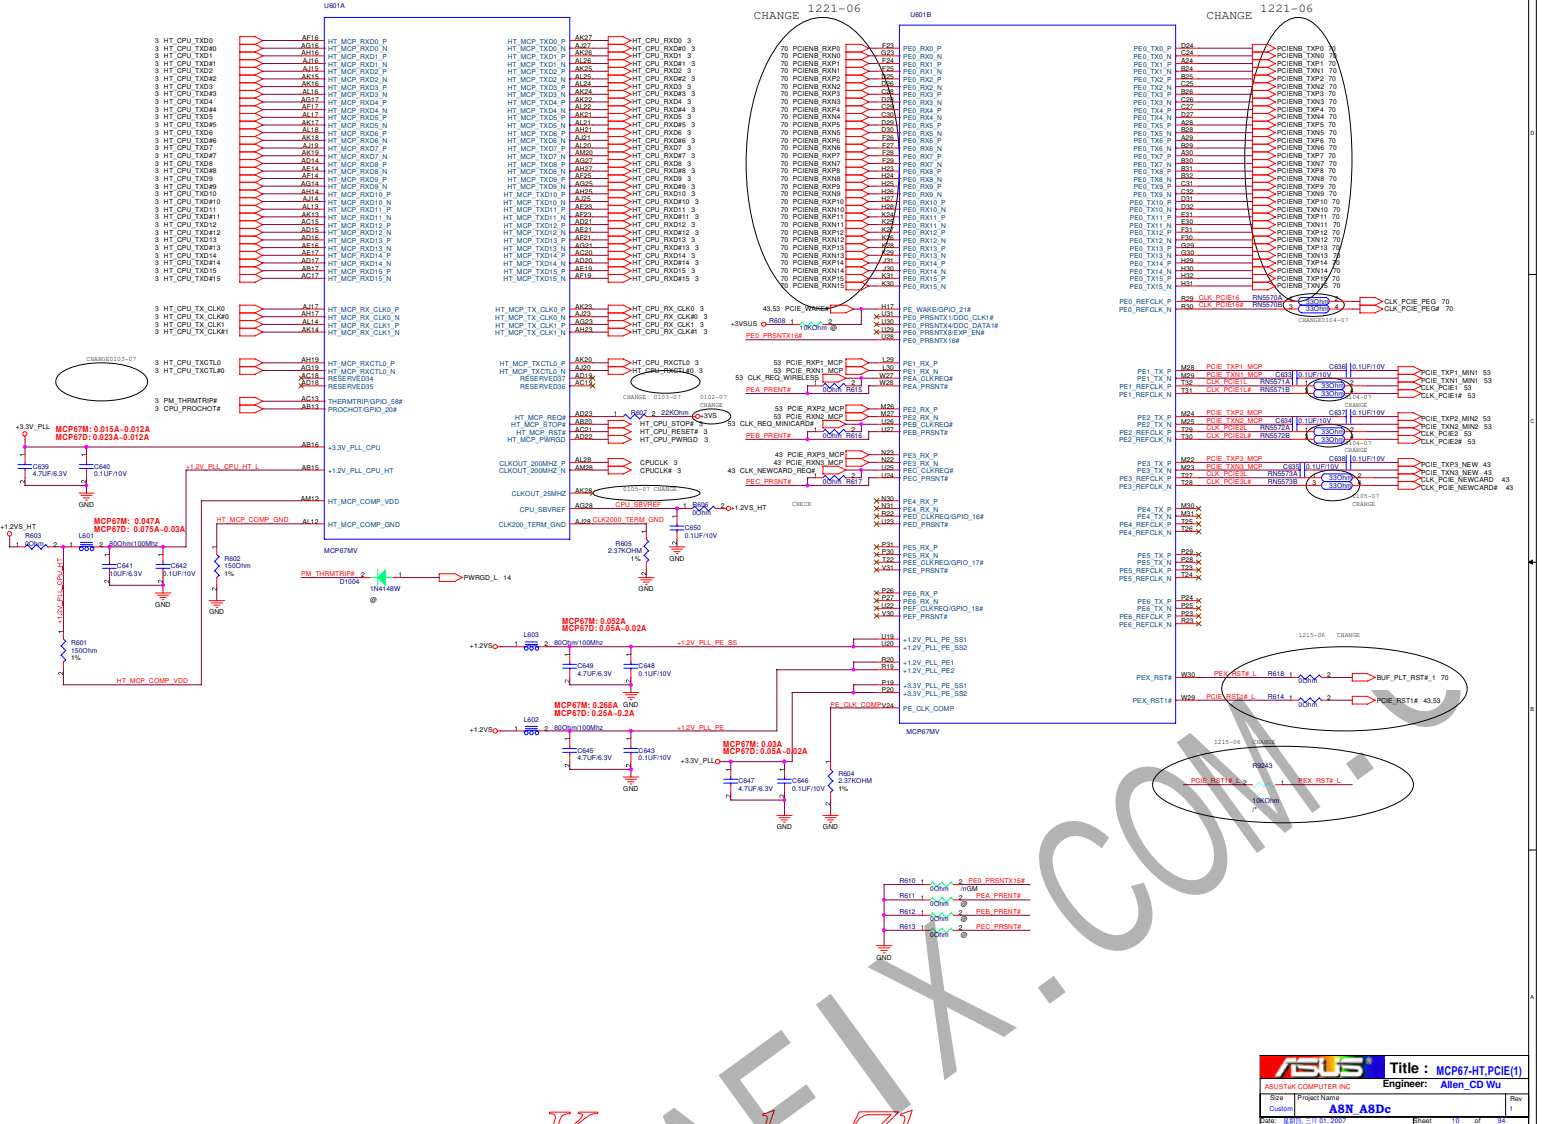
U601A

3 HT_CPU_TXD0
3 HT_CPU_TXD#0
3 HT_CPU_TXD1
3 HT_CPU_TXD#1
3 HT_CPU_TXD2
3 HT_CPU_TXD#2
3 HT_CPU_TXD3
3 HT_CPU_TXD#3
3 HT_CPU_TXD4
3 HT_CPU_TXD#4
3 HT_CPU_TXD5
3 HT_CPU_TXD#5
3 HT_CPU_TXD6
3 HT_CPU_TXD#6
3 HT_CPU_TXD7
3 HT_CPU_TXD#7
3 HT_CPU_TXD8
3 HT_CPU_TXD#8
3 HT_CPU_TXD9
3 HT_CPU_TXD#9
3 HT_CPU_TXD10
3 HT_CPU_TXD#10
3 HT_CPU_TXD11
3 HT_CPU_TXD#11
3 HT_CPU_TXD12
3 HT_CPU_TXD#12
3 HT_CPU_TXD13
3 HT_CPU_TXD#13
3 HT_CPU_TXD14
3 HT_CPU_TXD#14
3 HT_CPU_TXD15
3 HT_CPU_TXD#15

3 HT_CPU_TX_CLK0
3 HT_CPU_TX_CLK#0
3 HT_CPU_TX_CLK1
3 HT_CPU_TX_CLK#1

3 HT_CPU_TXCTL0
3 HT_CPU_TXCTL#0

3 PM_THRMTRIP#
3 CPU_PROCHOT#

HT_MCP_RXD0_P
HT_MCP_RXD0_N
HT_MCP_RXD1_P
HT_MCP_RXD1_N
HT_MCP_RXD2_P
HT_MCP_RXD2_N
HT_MCP_RXD3_P
HT_MCP_RXD3_N
HT_MCP_RXD4_P
HT_MCP_RXD4_N
HT_MCP_RXD5_P
HT_MCP_RXD5_N
HT_MCP_RXD6_P
HT_MCP_RXD6_N
HT_MCP_RXD7_P
HT_MCP_RXD7_N
HT_MCP_RXD8_P
HT_MCP_RXD8_N
HT_MCP_RXD9_P
HT_MCP_RXD9_N
HT_MCP_RXD10_P
HT_MCP_RXD10_N
HT_MCP_RXD11_P
HT_MCP_RXD11_N
HT_MCP_RXD12_P
HT_MCP_RXD12_N
HT_MCP_RXD13_P
HT_MCP_RXD13_N
HT_MCP_RXD14_P
HT_MCP_RXD14_N
HT_MCP_RXD15_P
HT_MCP_RXD15_N

HT_MCP_RX_CLK0_P
HT_MCP_RX_CLK0_N
HT_MCP_RX_CLK1_P
HT_MCP_RX_CLK1_N

HT_MCP_RXCTL0_P
HT_MCP_RXCTL0_N
RESERVED34
RESERVED35

THERMTRIP/GPIO_58#
PROCHOT/GPIO_20#

+3.3V_PLL_CPU
+1.2V_PLL_CPU_HT

HT_MCP_COMP_VDD
HT_MCP_COMP_GND

MCP67MV

HT_MCP_TXD0_P
HT_MCP_TXD0_N
HT_MCP_TXD1_P
HT_MCP_TXD1_N
HT_MCP_TXD2_P
HT_MCP_TXD2_N
HT_MCP_TXD3_P
HT_MCP_TXD3_N
HT_MCP_TXD4_P
HT_MCP_TXD4_N
HT_MCP_TXD5_P
HT_MCP_TXD5_N
HT_MCP_TXD6_P
HT_MCP_TXD6_N
HT_MCP_TXD7_P
HT_MCP_TXD7_N
HT_MCP_TXD8_P
HT_MCP_TXD8_N
HT_MCP_TXD9_P
HT_MCP_TXD9_N
HT_MCP_TXD10_P
HT_MCP_TXD10_N
HT_MCP_TXD11_P
HT_MCP_TXD11_N
HT_MCP_TXD12_P
HT_MCP_TXD12_N
HT_MCP_TXD13_P
HT_MCP_TXD13_N
HT_MCP_TXD14_P
HT_MCP_TXD14_N
HT_MCP_TXD15_P
HT_MCP_TXD15_N

HT_MCP_TX_CLK0_P
HT_MCP_TX_CLK0_N
HT_MCP_TX_CLK1_P
HT_MCP_TX_CLK1_N

HT_MCP_TXCTL0_P
HT_MCP_TXCTL0_N
RESERVED37
RESERVED36

HT_MCP_REQ#
HT_MCP_STOP#
HT_MCP_RST#
HT_MCP_PWRGD

CLKOUT_200MHZ_P
CLKOUT_200MHZ_N

CLKOUT_25MHZ

CPU_SBVREF

CLK200_TERM_GND

HT_CPU_RXD0 3
HT_CPU_RXD#0 3
HT_CPU_RXD1 3
HT_CPU_RXD#1 3
HT_CPU_RXD2 3
HT_CPU_RXD#2 3
HT_CPU_RXD3 3
HT_CPU_RXD#3 3
HT_CPU_RXD4 3
HT_CPU_RXD#4 3
HT_CPU_RXD5 3
HT_CPU_RXD#5 3
HT_CPU_RXD6 3
HT_CPU_RXD#6 3
HT_CPU_RXD7 3
HT_CPU_RXD#7 3
HT_CPU_RXD8 3
HT_CPU_RXD#8 3
HT_CPU_RXD9 3
HT_CPU_RXD#9 3
HT_CPU_RXD10 3
HT_CPU_RXD#10 3
HT_CPU_RXD11 3
HT_CPU_RXD#11 3
HT_CPU_RXD12 3
HT_CPU_RXD#12 3
HT_CPU_RXD13 3
HT_CPU_RXD#13 3
HT_CPU_RXD14 3
HT_CPU_RXD#14 3
HT_CPU_RXD15 3
HT_CPU_RXD#15 3

HT_CPU_RX_CLK0 3
HT_CPU_RX_CLK#0 3
HT_CPU_RX_CLK1 3
HT_CPU_RX_CLK#1 3

HT_CPU_RXCTL0 3
HT_CPU_RXCTL#0 3

CHANGE 0103-07
0102-07 CHANGE

R607 22KOhm +3VS
HT_CPU_STOP# 3
HT_CPU_RESET# 3
HT_CPU_PWRGD 3

CPUCLK 3
CPUCLK# 3

0105-07 CHANGE

R606 0Ohm +1.2VS_HT

CLK2000_TERM_GND
R605 2.37KOHM 1%
C650 0.1UF/10V
GND

CHANGE0103-07

+3.3V_PLL
MCP67M: 0.015A~0.012A
MCP67D: 0.023A~0.012A
C639 4.7UF/6.3V
C640 0.1UF/10V
GND

+1.2VS_HT
R603 0Ohm
L601
MCP67M: 0.047A
MCP67D: 0.075A~0.03A
80Ohm/100Mhz
C641 10UF/6.3V
C642 0.1UF/10V
GND
HT_MCP_COMP_GND
R602 150Ohm 1%
GND
+1.2V_PLL_CPU_HT
R601 150Ohm 1%
HT_MCP_COMP_VDD

PM_THRMTRIP#
D1004 1N4148W
PWRGD_L 14

+1.2VS L603 80Ohm/100Mhz
MCP67M: 0.052A
MCP67D: 0.05A~0.02A
+1.2V_PLL_PE_SS
C649 4.7UF/6.3V
C648 0.1UF/10V
GND

+1.2VS L602 80Ohm/100Mhz
MCP67M: 0.268A
MCP67D: 0.25A~0.2A
+1.2V_PLL_PE
C645 4.7UF/6.3V
C643 0.1UF/10V
GND

+3.3V_PLL
MCP67M: 0.03A
MCP67D: 0.05A~0.02A
C647 4.7UF/6.3V
C646 0.1UF/10V
R604 2.37KOHM 1%
GND GND

CHANGE 1221-06
U601B

70 PCIENB_RXP0
70 PCIENB_RXN0
70 PCIENB_RXP1
70 PCIENB_RXN1
70 PCIENB_RXP2
70 PCIENB_RXN2
70 PCIENB_RXP3
70 PCIENB_RXN3
70 PCIENB_RXP4
70 PCIENB_RXN4
70 PCIENB_RXP5
70 PCIENB_RXN5
70 PCIENB_RXP6
70 PCIENB_RXN6
70 PCIENB_RXP7
70 PCIENB_RXN7
70 PCIENB_RXP8
70 PCIENB_RXN8
70 PCIENB_RXP9
70 PCIENB_RXN9
70 PCIENB_RXP10
70 PCIENB_RXN10
70 PCIENB_RXP11
70 PCIENB_RXN11
70 PCIENB_RXP12
70 PCIENB_RXN12
70 PCIENB_RXP13
70 PCIENB_RXN13
70 PCIENB_RXP14
70 PCIENB_RXN14
70 PCIENB_RXP15
70 PCIENB_RXN15

43,53 PCIE_WAKE#
+3VSUS R608 10KOhm
PE0_PRSNTX16#

PE0_RX0_P
PE0_RX0_N
PE0_RX1_P
PE0_RX1_N
PE0_RX2_P
PE0_RX2_N
PE0_RX3_P
PE0_RX3_N
PE0_RX4_P
PE0_RX4_N
PE0_RX5_P
PE0_RX5_N
PE0_RX6_P
PE0_RX6_N
PE0_RX7_P
PE0_RX7_N
PE0_RX8_P
PE0_RX8_N
PE0_RX9_P
PE0_RX9_N
PE0_RX10_P
PE0_RX10_N
PE0_RX11_P
PE0_RX11_N
PE0_RX12_P
PE0_RX12_N
PE0_RX13_P
PE0_RX13_N
PE0_RX14_P
PE0_RX14_N
PE0_RX15_P
PE0_RX15_N

PE_WAKE/GPIO_21#
PE0_PRSNTX1/DDC_CLK1#
PE0_PRSNTX4/DDC_DATA1#
PE0_PRSNTX8/EXP_EN#
PE0_PRSNTX16#

53 PCIE_RXP1_MCP
53 PCIE_RXN1_MCP
53 CLK_REQ_WIRELESS R615 0Ohm
PEA_PRENT#

PE1_RX_P
PE1_RX_N
PEA_CLKREQ#
PEA_PRSNT#

53 PCIE_RXP2_MCP
53 PCIE_RXN2_MCP
53 CLK_REQ_MINICARD# R616 0Ohm
PEB_PRENT#

PE2_RX_P
PE2_RX_N
PEB_CLKREQ#
PEB_PRSNT#

43 PCIE_RXP3_MCP
43 PCIE_RXN3_MCP
43 CLK_NEWCARD_REQ# R617 0Ohm
PEC_PRSNT#

PE3_RX_P
PE3_RX_N
PEC_CLKREQ#
PEC_PRSNT#

CHECK

PE4_RX_P
PE4_RX_N
PED_CLKREQ/GPIO_16#
PED_PRSNT#

PE5_RX_P
PE5_RX_N
PEE_CLKREQ/GPIO_17#
PEE_PRSNT#

PE6_RX_P
PE6_RX_N
PEF_CLKREQ/GPIO_18#
PEF_PRSNT#

+1.2V_PLL_PE_SS1
+1.2V_PLL_PE_SS2

+1.2V_PLL_PE1
+1.2V_PLL_PE2

+3.3V_PLL_PE_SS1
+3.3V_PLL_PE_SS2

PE_CLK_COMP
PE_CLK_COMP

MCP67MV

R610 0Ohm PE0_PRSNTX16# /nGM
R611 0Ohm PEA_PRENT#
R612 0Ohm PEB_PRENT#
R613 0Ohm PEC_PRSNT#
GND

CHANGE 1221-06

PE0_TX0_P
PE0_TX0_N
PE0_TX1_P
PE0_TX1_N
PE0_TX2_P
PE0_TX2_N
PE0_TX3_P
PE0_TX3_N
PE0_TX4_P
PE0_TX4_N
PE0_TX5_P
PE0_TX5_N
PE0_TX6_P
PE0_TX6_N
PE0_TX7_P
PE0_TX7_N
PE0_TX8_P
PE0_TX8_N
PE0_TX9_P
PE0_TX9_N
PE0_TX10_P
PE0_TX10_N
PE0_TX11_P
PE0_TX11_N
PE0_TX12_P
PE0_TX12_N
PE0_TX13_P
PE0_TX13_N
PE0_TX14_P
PE0_TX14_N
PE0_TX15_P
PE0_TX15_N

PE0_REFCLK_P
PE0_REFCLK_N

PCIENB_TXP0 70
PCIENB_TXN0 70
PCIENB_TXP1 70
PCIENB_TXN1 70
PCIENB_TXP2 70
PCIENB_TXN2 70
PCIENB_TXP3 70
PCIENB_TXN3 70
PCIENB_TXP4 70
PCIENB_TXN4 70
PCIENB_TXP5 70
PCIENB_TXN5 70
PCIENB_TXP6 70
PCIENB_TXN6 70
PCIENB_TXP7 70
PCIENB_TXN7 70
PCIENB_TXP8 70
PCIENB_TXN8 70
PCIENB_TXP9 70
PCIENB_TXN9 70
PCIENB_TXP10 70
PCIENB_TXN10 70
PCIENB_TXP11 70
PCIENB_TXN11 70
PCIENB_TXP12 70
PCIENB_TXN12 70
PCIENB_TXP13 70
PCIENB_TXN13 70
PCIENB_TXP14 70
PCIENB_TXN14 70
PCIENB_TXP15 70
PCIENB_TXN15 70

CLK_PCIE16 RN5570A 33Ohm
CLK_PCIE16# RN5570B 33Ohm
CLK_PCIE_PEG 70
CLK_PCIE_PEG# 70
CHANGE0104-07

PE1_TX_P
PE1_TX_N
PE1_REFCLK_P
PE1_REFCLK_N
PCIE_TXP1_MCP
PCIE_TXN1_MCP
CLK_PCIE1L RN5571A 33Ohm
CLK_PCIE1L# RN5571B 33Ohm
C636 0.1UF/10V
C633 0.1UF/10V
PCIE_TXP1_MINI 53
PCIE_TXN1_MINI 53
CLK_PCIE1 53
CLK_PCIE1# 53
0104-07 CHANGE

PE2_TX_P
PE2_TX_N
PE2_REFCLK_P
PE2_REFCLK_N
PCIE_TXP2_MCP
PCIE_TXN2_MCP
CLK_PCIE2L RN5572A 33Ohm
CLK_PCIE2L# RN5572B 33Ohm
C637 0.1UF/10V
C634 0.1UF/10V
PCIE_TXP2_MINI2 53
PCIE_TXN2_MINI2 53
CLK_PCIE2 53
CLK_PCIE2# 53
0104-07 CHANGE

PE3_TX_P
PE3_TX_N
PE3_REFCLK_P
PE3_REFCLK_N
PCIE_TXP3_MCP
PCIE_TXN3_MCP
CLK_PCIE3L RN5573A 33Ohm
CLK_PCIE3L# RN5573B 33Ohm
C638 0.1UF/10V
C635 0.1UF/10V
PCIE_TXP3_NEW 43
PCIE_TXN3_NEW 43
CLK_PCIE_NEWCARD 43
CLK_PCIE_NEWCARD# 43
0105-07 CHANGE

PE4_TX_P
PE4_TX_N
PE4_REFCLK_P
PE4_REFCLK_N

PE5_TX_P
PE5_TX_N
PE5_REFCLK_P
PE5_REFCLK_N

PE6_TX_P
PE6_TX_N
PE6_REFCLK_P
PE6_REFCLK_N

1215-06 CHANGE

PEX_RST#
PEX_RST1#
PEX_RST#_L R618 0Ohm BUF_PLT_RST#_1 70
PCIE_RST1#_L R614 0Ohm PCIE_RST1# 43,53

1215-06 CHANGE
R9243
PCIE_RST1#_L
PEX_RST#_L
10KOhm

ASUSTeK COMPUTER INC
Title : MCP67-HT,PCIE(1)
Engineer: Allen_CD Wu
Size Custom
Project Name A8N_A8Dc
Rev 1
Date: 星期四, 三月 01, 2007
Sheet 10 of 94